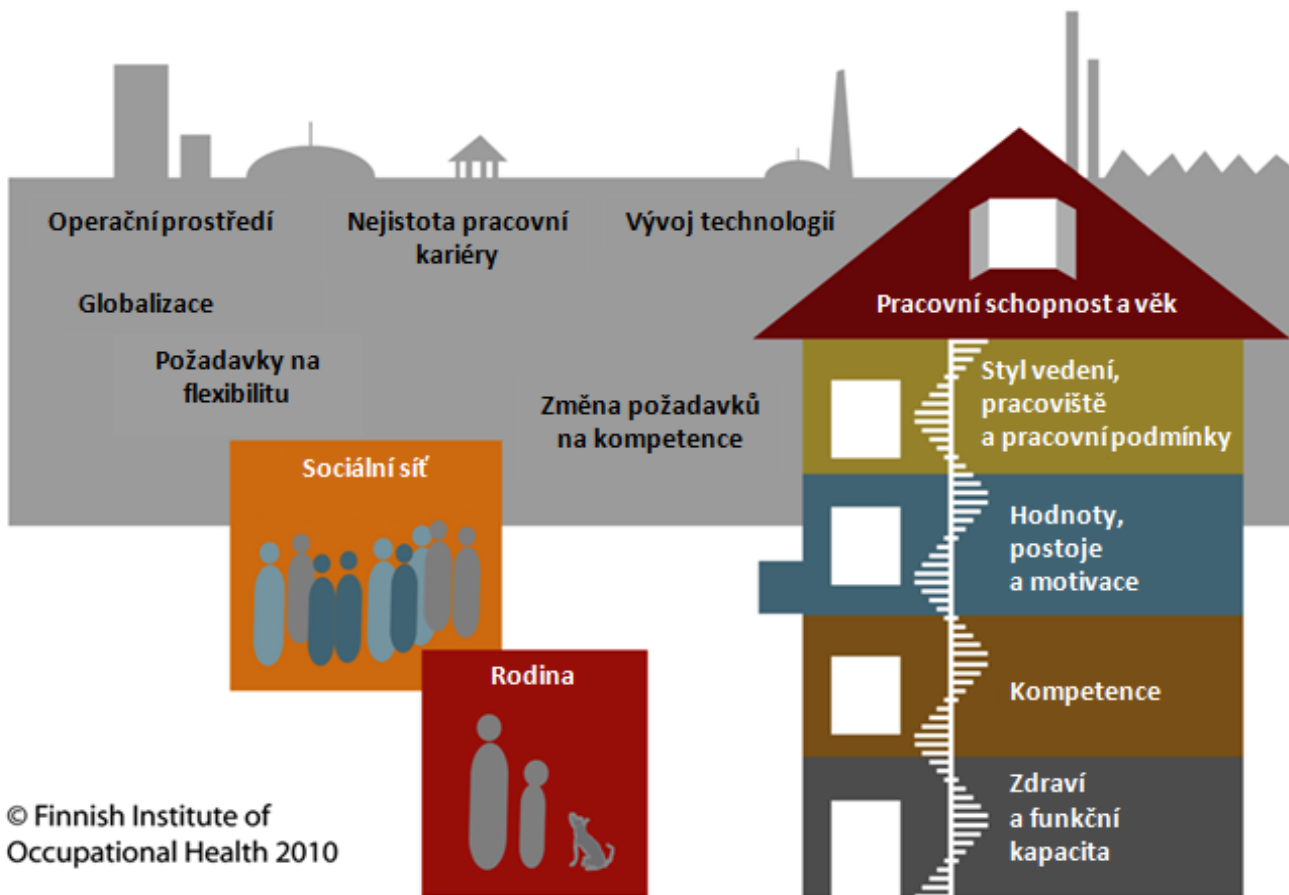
Operační prostředí

Nejistota pracovní kariéry

Vývoj technologií

Globalizace

Požadavky na flexibilitu

Změna požadavků na kompetence

Sociální síť

Rodina

Pracovní schopnost a věk

Styl vedení, pracoviště a pracovní podmínky

Hodnoty, postoje a motivace

Kompetence

Zdraví a funkční kapacita

© Finnish Institute of Occupational Health 2010